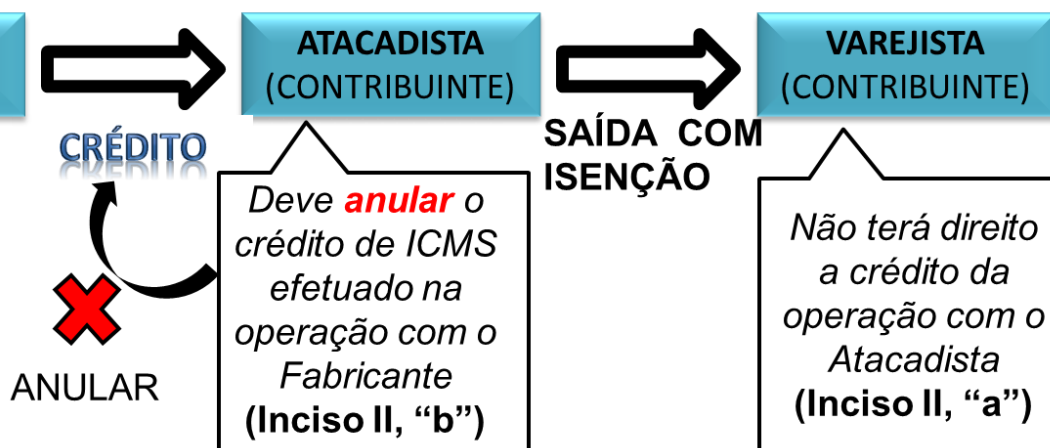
ATACADISTA (CONTRIBUINTE)

VAREJISTA (CONTRIBUINTE)

CRÉDITO

SAÍDA COM ISENÇÃO

Deve anular o crédito de ICMS efetuado na operação com o Fabricante (Inciso II, “b”)

ANULAR

Não terá direito a crédito da operação com o Atacadista (Inciso II, “a”)